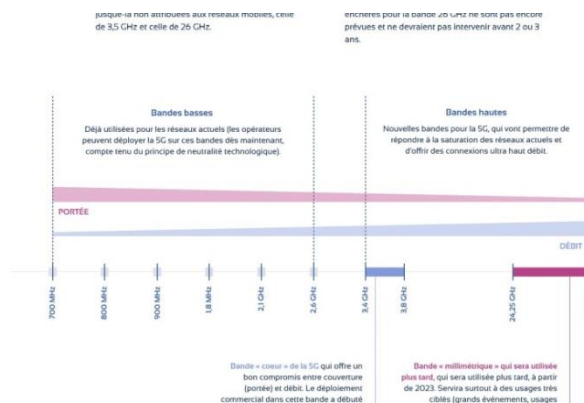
jusque-là non attribuées aux réseaux mobiles, celle de 3,5 GHz et celle de 26 GHz.

enchères pour la bande 26 GHz ne sont pas encore prévues et ne devraient pas intervenir avant 2 ou 3 ans.

Bandes basses

Déjà utilisées pour les réseaux actuels (les opérateurs peuvent déployer la 5G sur ces bandes dès maintenant, compte tenu du principe de neutralité technologique).

Bandes hautes

Nouvelles bandes pour la 5G, qui vont permettre de répondre à la saturation des réseaux actuels et d'offrir des connexions ultra haut débit.

PORTÉE

DÉBIT

700 MHz

800 MHz

900 MHz

1,8 MHz

2,1 GHz

2,6 GHz

3,4 GHz

3,8 GHz

24,25 GHz

Bande « coeur » de la 5G qui offre un bon compromis entre couverture (portée) et débit. Le déploiement commercial dans cette bande a débuté

Bande « millimétrique » qui sera utilisée plus tard, qui sera utilisée plus tard, à partir de 2023. Servira surtout à des usages très ciblés (grands événements, usages